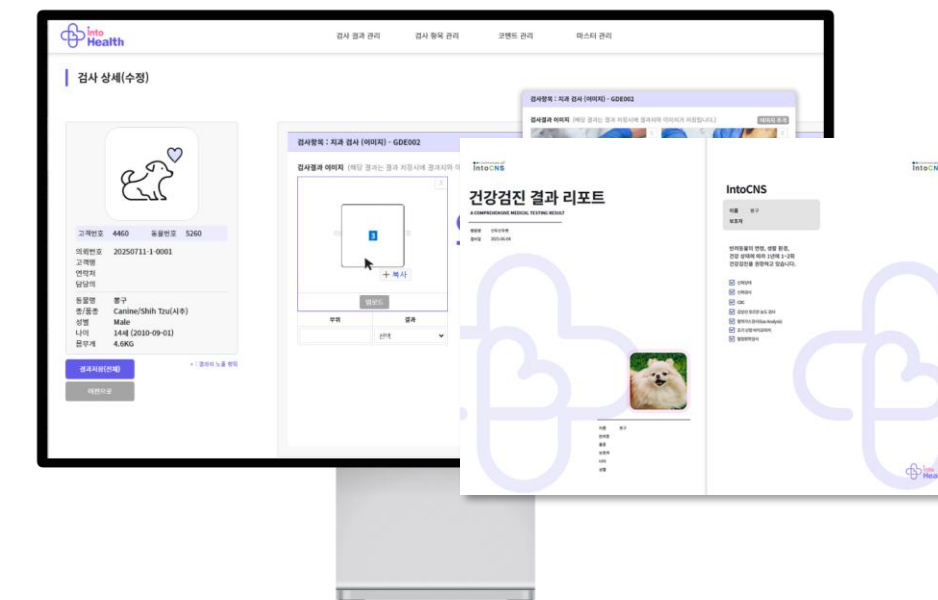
into Health

검사 결과 관리　검사 항목 관리　코멘트 관리　마스터 관리

검사 상세(수정)

고객번호 4460　동물번호 5260
의뢰번호 20250711-1-0001
고객명
연락처
담당의
동물명 봉구
종/품종 Canine/Shih Tzu(시추)
성별 Male
나이 14세 (2010-09-01)
몸무게 4.6KG

결과지용(전체)
이전으로

검사항목 : 치과 검사 (이미지) - GDE002
검사결과 이미지 (해당 결과는 결과 저장시에 결과지에 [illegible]
1
+ 복사
업로드
부위　결과
선택

검사항목 : 치과 검사 (이미지) - GDE002
검사결과 이미지 (해당 결과는 결과 저장시에 결과지에 이미지가 저장됩니다.)

intoCNS
건강검진 결과 리포트
A COMPREHENSIVE MEDICAL TESTING RESULT

IntoCNS
이름 봉구
보호자

반려동물의 연령, 생활 환경, 건강 상태에 따라 1년에 1~2회 건강검진을 권장하고 있습니다.

into Health